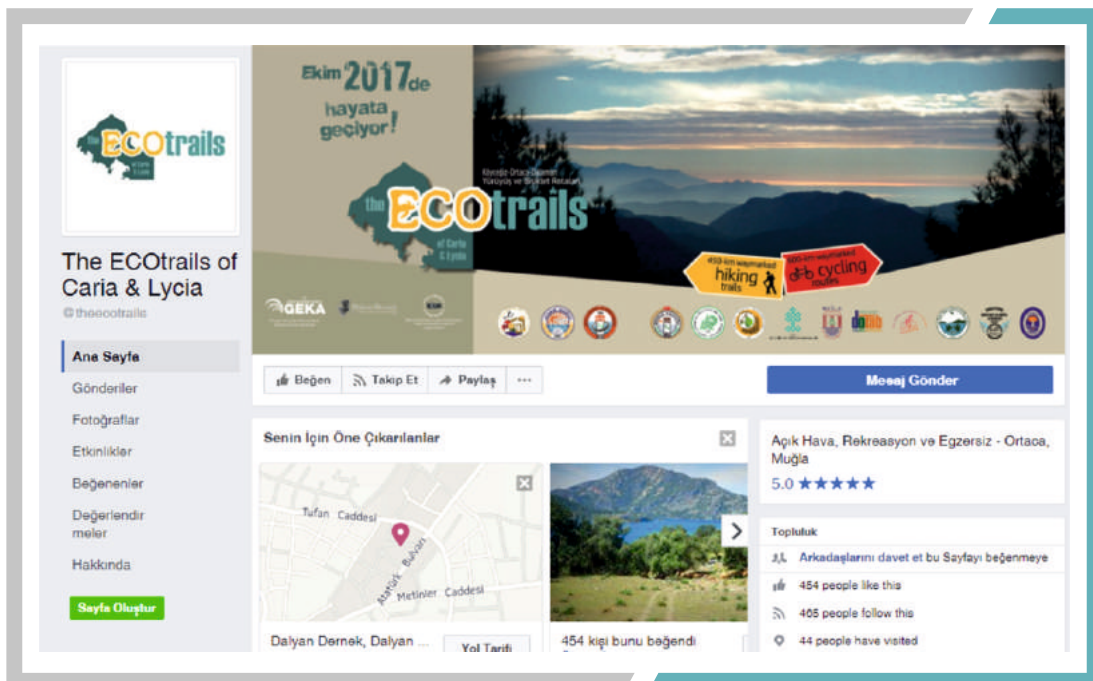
The ECOtrails

The ECOtrails of Caria & Lycia

@theecotrails

Ana Sayfa

Gönderiler

Fotoğraflar

Etkinlikler

Beğenenler

Değerlendirmeler

Hakkında

Sayfa Oluştur

Ekim 2017de hayata geçiyor!

the ECOtrails of Caria & Lycia

hiking trails

cycling routes

GEKA

Beğen

Takip Et

Paylaş

...

Mesaj Gönder

Senin İçin Öne Çıkarılanlar

Tufan Caddesi

Atatürk Bulvarı

Metinler Caddesi

Dalyan Dernek, Dalyan ...

Yol Tarifi

454 kişi bunu beğendi

Açık Hava, Rekreasyon ve Egzersiz - Ortaca, Muğla

5.0 ★★★★★

Topluluk

Arkadaşlarını davet et bu Sayfayı beğenmeye

454 people like this

465 people follow this

44 people have visited